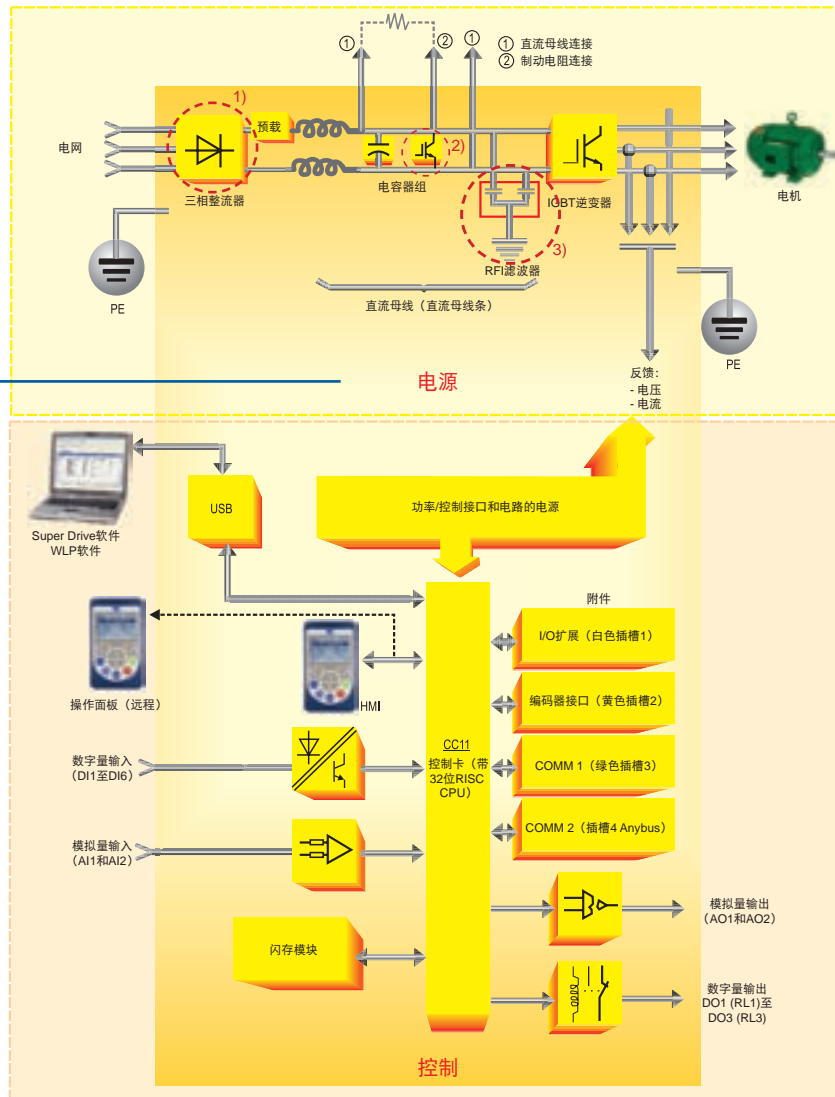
① 直流母线连接
② 制动电阻连接

①
②
①

1)
预载
电网
三相整流器
2)
电容器组
IGBT逆变器
电机
3)
RFI滤波器
PE
直流母线（直流母线条）
PE
电源
反馈：
- 电压
- 电流

USB
功率/控制接口和电路的电源
Super Drive软件
WLP软件
附件
I/O扩展（白色插槽1）
编码器接口（黄色插槽2）
操作面板（远程）
HMI
数字量输入
（DI1至DI6）
CC11
控制卡（带32位RISC CPU）
COMM 1（绿色插槽3）
模拟量输入
（AI1和AI2）
COMM 2（插槽4 Anybus）
模拟量输出
（AO1和AO2）
闪存模块
数字量输出
DO1 (RL1)至
DO3 (RL3)
控制